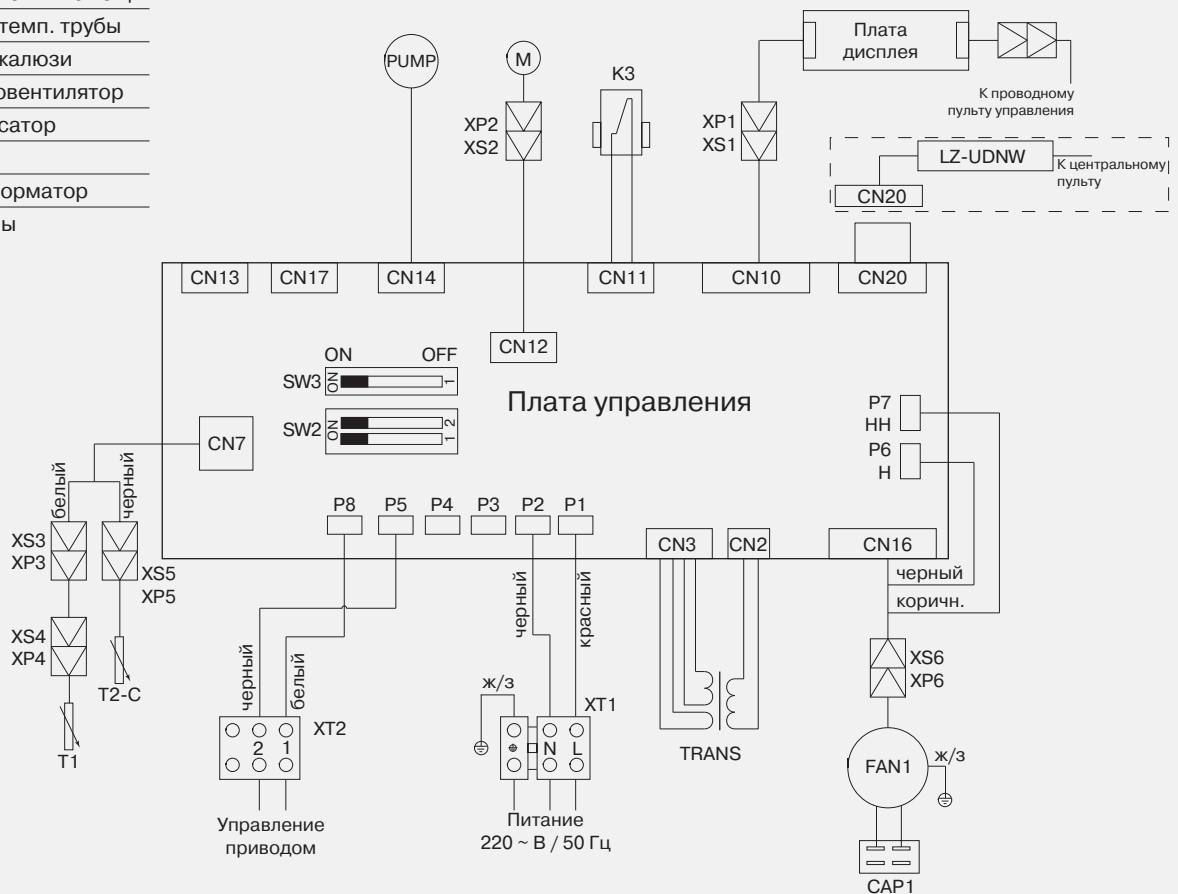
темп. трубы
калюзи
овентилятор
сатор
орматор
ы

PUMP
M
XP2
XS2
K3
XP1
XS1
Плата дисплея
К проводному пульту управления
LZ-UDNW
К центральному пульту
CN20
CN13
CN17
CN14
CN11
CN10
CN20
CN12
ON
OFF
SW3
ON
1
SW2
ON
1 2
Плата управления
P7
HH
P6
H
CN7
белый
черный
XS3
XP3
XS5
XP5
XS4
XP4
T2-C
T1
P8
P5
P4
P3
P2
P1
CN3
CN2
CN16
черный
коричн.
черный
красный
черный
белый
XT2
2 1
Управление приводом
ж/з
XT1
N L
Питание 220 ~ В / 50 Гц
TRANS
XS6
XP6
FAN1
ж/з
CAP1